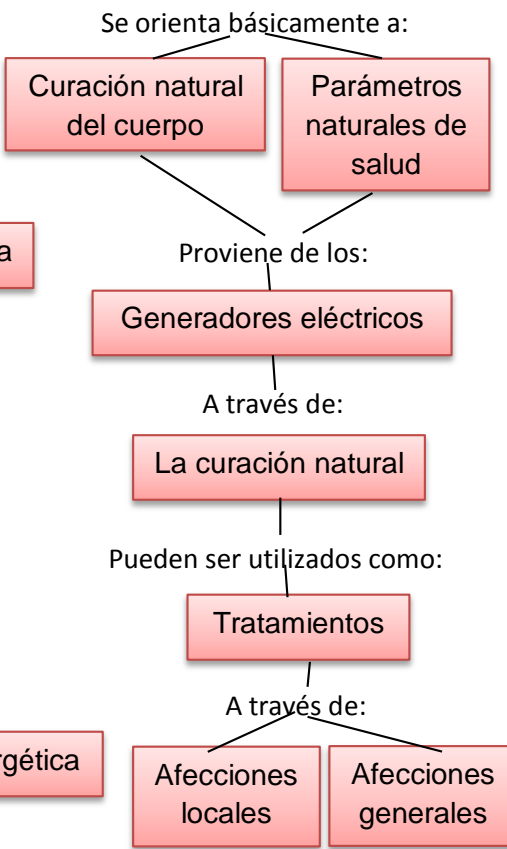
Se orienta básicamente a:

Curación natural del cuerpo

Parámetros naturales de salud

a

Proviene de los:

Generadores eléctricos

A través de:

La curación natural

Pueden ser utilizados como:

Tratamientos

A través de:

rgética

Afecciones locales

Afecciones generales